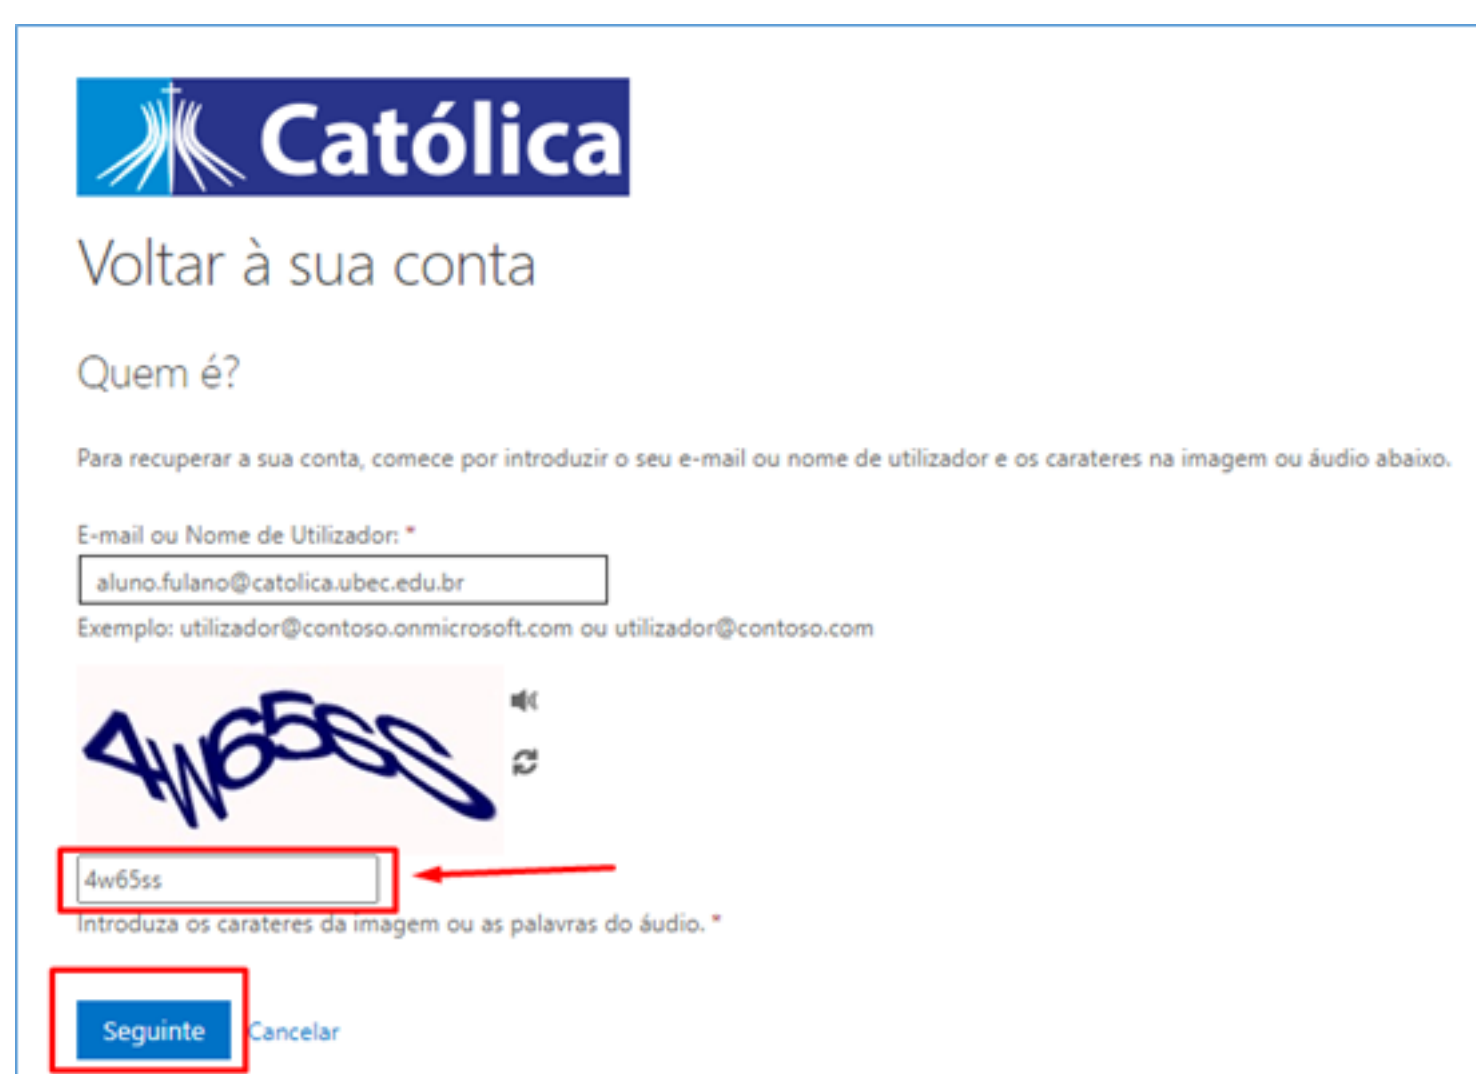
Católica

Voltar à sua conta

Quem é?

Para recuperar a sua conta, comece por introduzir o seu e-mail ou nome de utilizador e os carateres na imagem ou áudio abaixo.

E-mail ou Nome de Utilizador: *

aluno.fulano@catolica.ubec.edu.br

Exemplo: utilizador@contoso.onmicrosoft.com ou utilizador@contoso.com

4W65SS

4w65ss

Introduza os carateres da imagem ou as palavras do áudio. *

Seguinte Cancelar